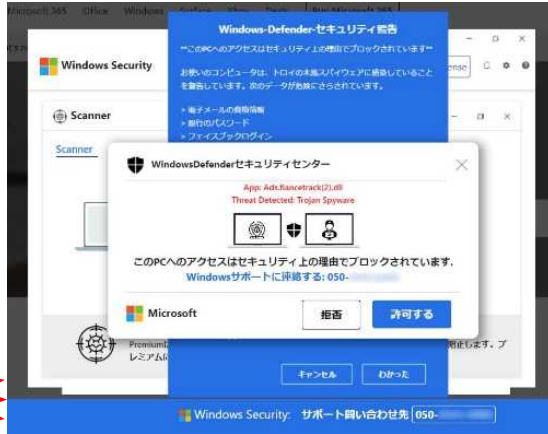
Microsoft 365 Office Windows Surface Xbox Deals Buy Microsoft 365

Windows Security

Scanner

Scanner

Windows-Defender-セキュリティ警告

**このPCへのアクセスはセキュリティ上の理由でブロックされています**

お使いのコンピュータは、トロイの木馬スパイウェアに感染していることを警告しています。次のデータが危険にさらされています。

> 電子メールの資格情報
> 銀行のパスワード
> フェイスブックログイン

WindowsDefenderセキュリティセンター

App: Ads.fiancetrack(2).dll
Threat Detected: Trojan Spyware

このPCへのアクセスはセキュリティ上の理由でブロックされています.
Windowsサポートに連絡する: 050-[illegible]

Microsoft

拒否

許可する

Premium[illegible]
レミアム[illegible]

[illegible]除します。プ

キャンセル

わかった

Windows Security: サポート問い合わせ先 050-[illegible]